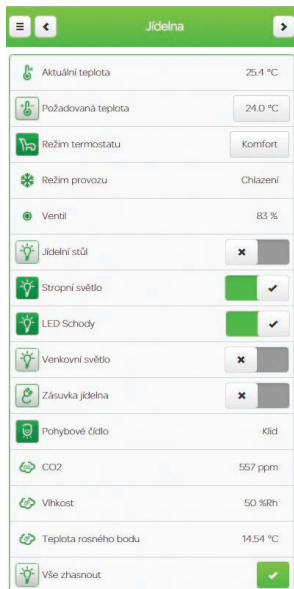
Jídelna

Aktuální teplota 25.4 °C

Požadovaná teplota 24.0 °C

Režim termostatu Komfort

Režim provozu Chlazení

Ventil 83 %

Jídelní stůl

Stropní světlo

LED Schody

Venkovní světlo

Zásuvka jídelna

Pohybové čidlo Klid

CO2 557 ppm

Vlhkost 50 %Rh

Teplota rosného bodu 14.54 °C

Vše zhasnout